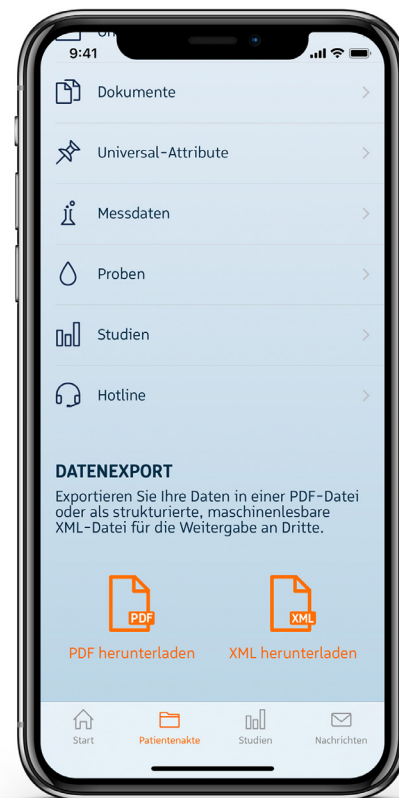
9:41

Dokumente

Universal-Attribute

Messdaten

Proben

Studien

Hotline

DATENEXPORT

Exportieren Sie Ihre Daten in einer PDF-Datei oder als strukturierte, maschinenlesbare XML-Datei für die Weitergabe an Dritte.

PDF

PDF herunterladen

XML

XML herunterladen

Start

Patientenakte

Studien

Nachrichten